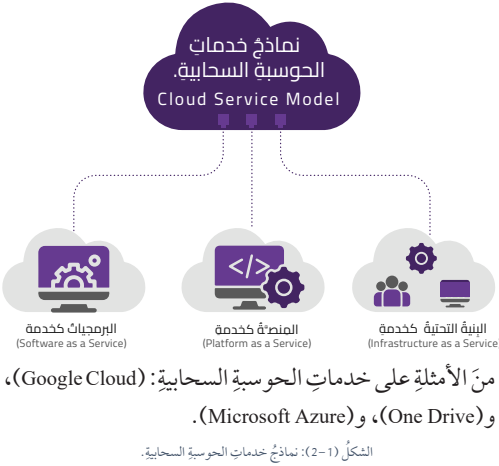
نماذجُ خدماتِ الحوسبةِ السحابيةِ.
Cloud Service Model

البرمجيات كخدمة
(Software as a Service)

المنصةُ كخدمة
(Platform as a Service)

البنيةُ التحتيةُ كخدمة
(Infrastructure as a Service)

منَ الأمثلةِ على خدماتِ الحوسبةِ السحابيةِ: (Google Cloud)، و(One Drive)، و(Microsoft Azure).

الشكلُ (1-2): نماذجُ خدماتِ الحوسبةِ السحابيةِ.